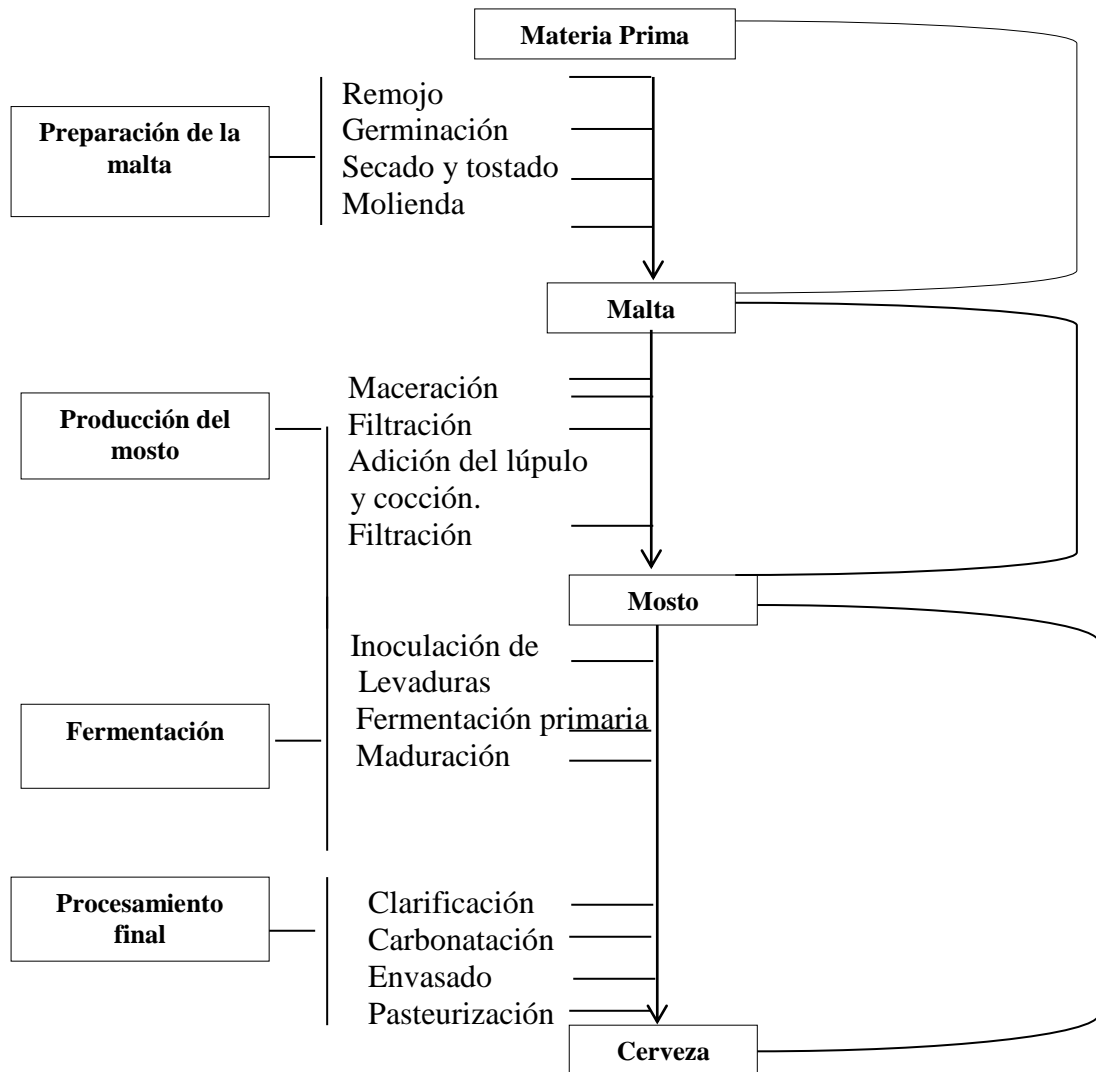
Materia Prima

Preparación de la malta

Remojo
Germinación
Secado y tostado
Molienda

Malta

Producción del mosto

Maceración
Filtración
Adición del lúpulo y cocción.
Filtración

Mosto

Fermentación

Inoculación de Levaduras
Fermentación primaria
Maduración

Procesamiento final

Clarificación
Carbonatación
Envasado
Pasteurización

Cerveza